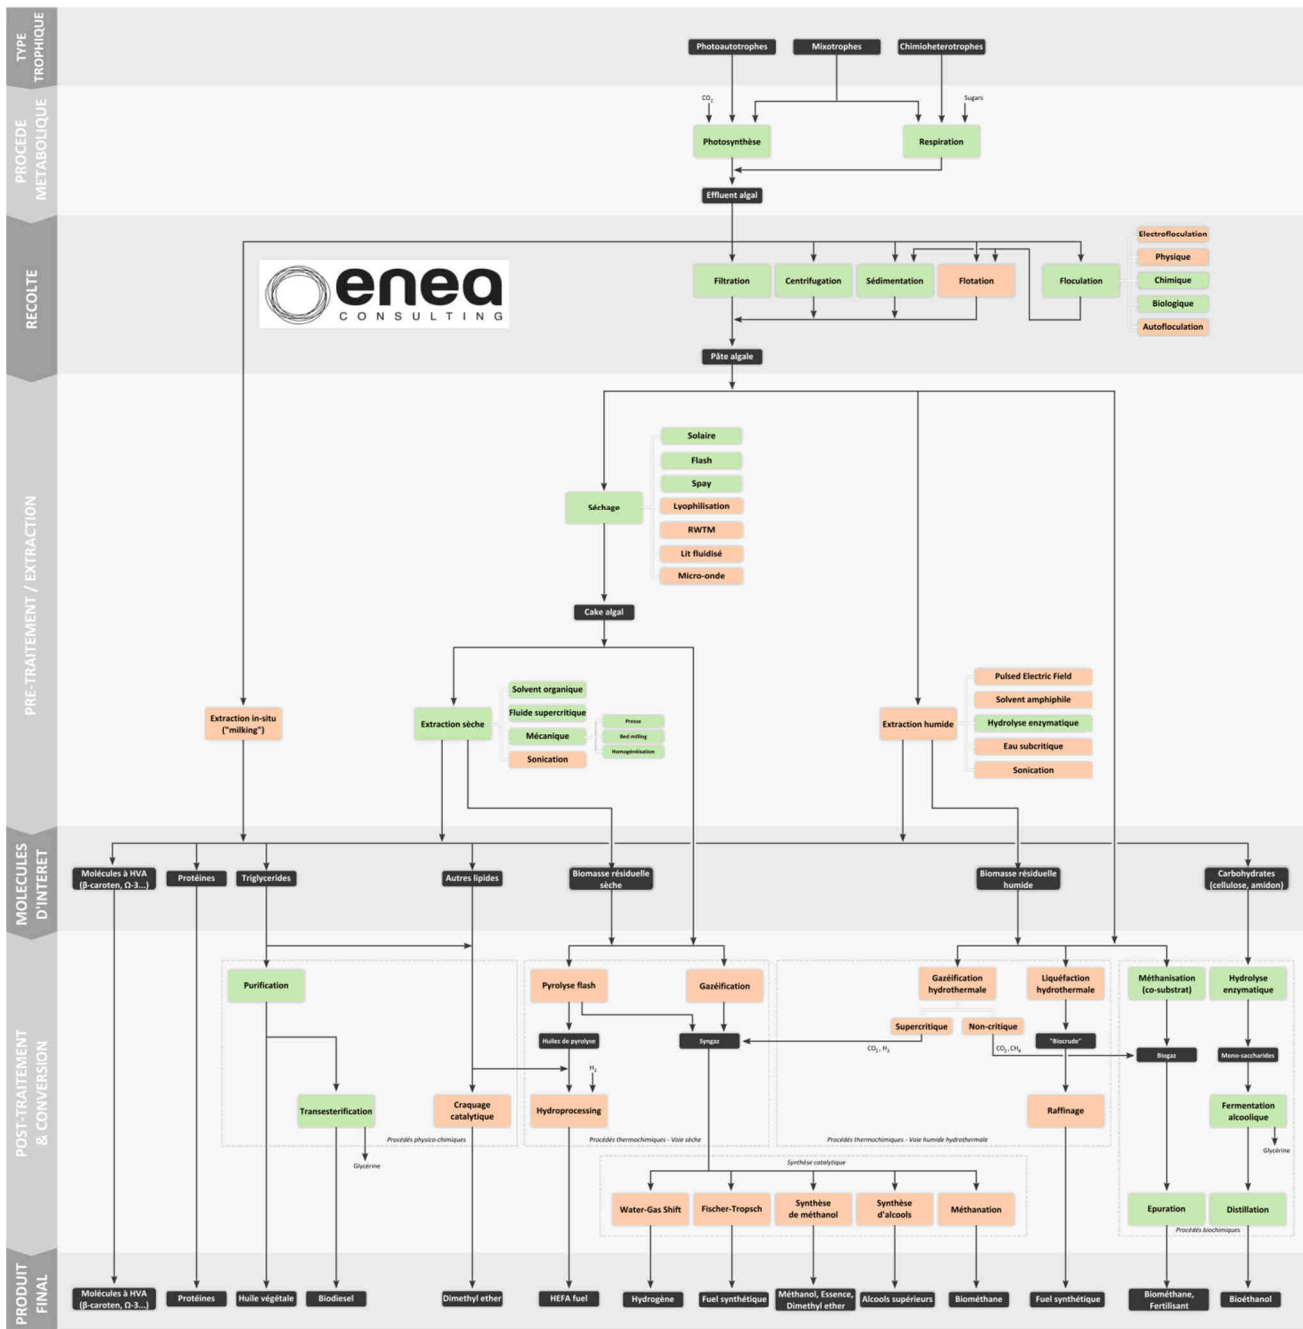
TYPE TROPHIQUE

Photoautotrophes
Mixotrophes
Chimioheterotrophes

PROCEDE METABOLIQUE

$CO_2$
Sugars
Photosynthèse
Respiration
Effluent algal

RECOLTE

enea CONSULTING

Filtration
Centrifugation
Sédimentation
Flotation
Floculation
Electrofloculation
Physique
Chimique
Biologique
Autofloculation
Pâte algale

PRE-TRAITEMENT / EXTRACTION

Séchage
Solaire
Flash
Spay
Lyophilisation
RWTM
Lit fluidisé
Micro-onde
Cake algal

Extraction in-situ ("milking")
Extraction sèche
Solvent organique
Fluide supercritique
Mécanique
Presse
Bed milling
Homogénéisation
Sonication
Extraction humide
Pulsed Electric Field
Solvent amphiphile
Hydrolyse enzymatique
Eau subcritique
Sonication

MOLECULES D'INTERET

Molécules à HVA (β-caroten, Ω-3...)
Protéines
Triglycerides
Autres lipides
Biomasse résiduelle sèche
Biomasse résiduelle humide
Carbohydrates (cellulose, amidon)

POST-TRAITEMENT & CONVERSION

Purification
Transesterification
Glycérine
Craquage catalytique
Procédés physico-chimiques
Pyrolyse flash
Gazéification
Huiles de pyrolyse
Syngaz
$H_2$
Hydroprocessing
Procédés thermochimiques - Voie sèche
Gazéification hydrothermale
Liquéfaction hydrothermale
Supercritique
Non-critique
$CO_2$, $H_2$
$CO_2$, $CH_4$
"Biocrude"
Raffinage
Procédés thermochimiques - Voie humide hydrothermale
Méthanisation (co-substrat)
Hydrolyse enzymatique
Biogaz
Mono-saccharides
Fermentation alcoolique
Glycérine
Synthèse catalytique
Water-Gas Shift
Fischer-Tropsch
Synthèse de méthanol
Synthèse d'alcools
Méthanation
Epuration
Distillation
Procédés biochimiques

PRODUIT FINAL

Molécules à HVA (β-caroten, Ω-3...)
Protéines
Huile végétale
Biodiesel
Dimethyl ether
HEFA fuel
Hydrogène
Fuel synthétique
Méthanol, Essence, Dimethyl ether
Alcools supérieurs
Biométhane
Fuel synthétique
Biométhane, Fertilisant
Bioéthanol